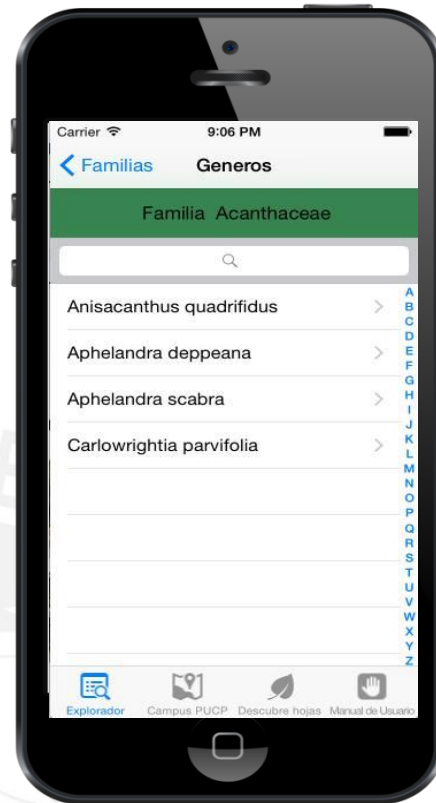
Carrier
9:06 PM

Familias
Generos

Familia Acanthaceae

Anisacanthus quadrifidus
Aphelandra deppeana
Aphelandra scabra
Carlowrightia parvifolia

A
B
C
D
E
F
G
H
I
J
K
L
M
N
O
P
Q
R
S
T
U
V
W
X
Y
Z

Explorador
Campus PUCP
Descubre hojas
Manual de Usuario